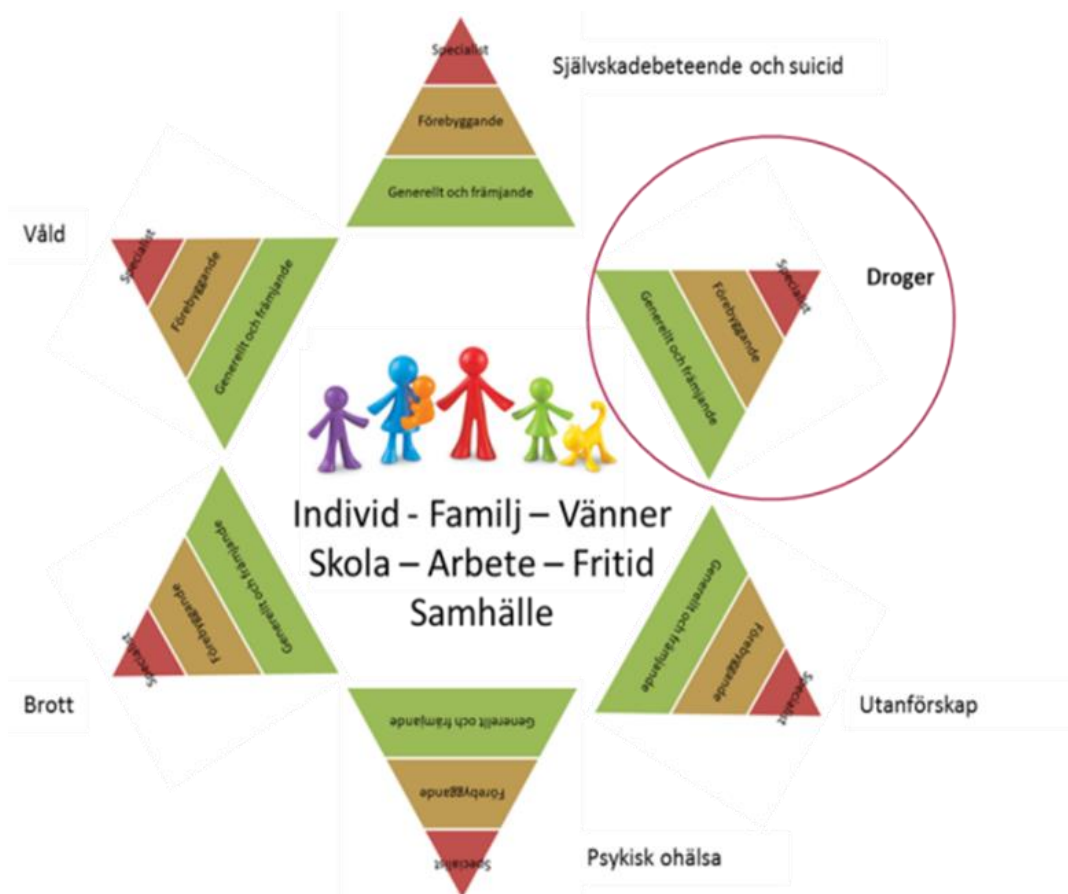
Specialist
Förebyggande
Generellt och främjande
Självskadebeteende och suicid

Våld
Specialist
Förebyggande
Generellt och främjande

Droger
Specialist
Förebyggande
Generellt och främjande

Individ - Familj – Vänner
Skola – Arbete – Fritid
Samhälle

Generellt och främjande
Förebyggande
Specialist
Brott

Generellt och främjande
Förebyggande
Specialist
Utanförskap

Generellt och främjande
Förebyggande
Specialist
Psykisk ohälsa